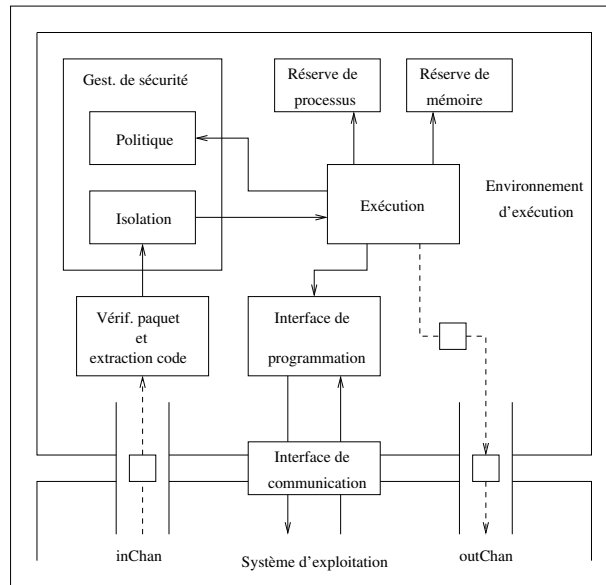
Gest. de sécurité

Politique

Isolation

Réserve de processus

Réserve de mémoire

Exécution

Environnement d'exécution

Vérif. paquet et extraction code

Interface de programmation

Interface de communication

inChan

Système d'exploitation

outChan